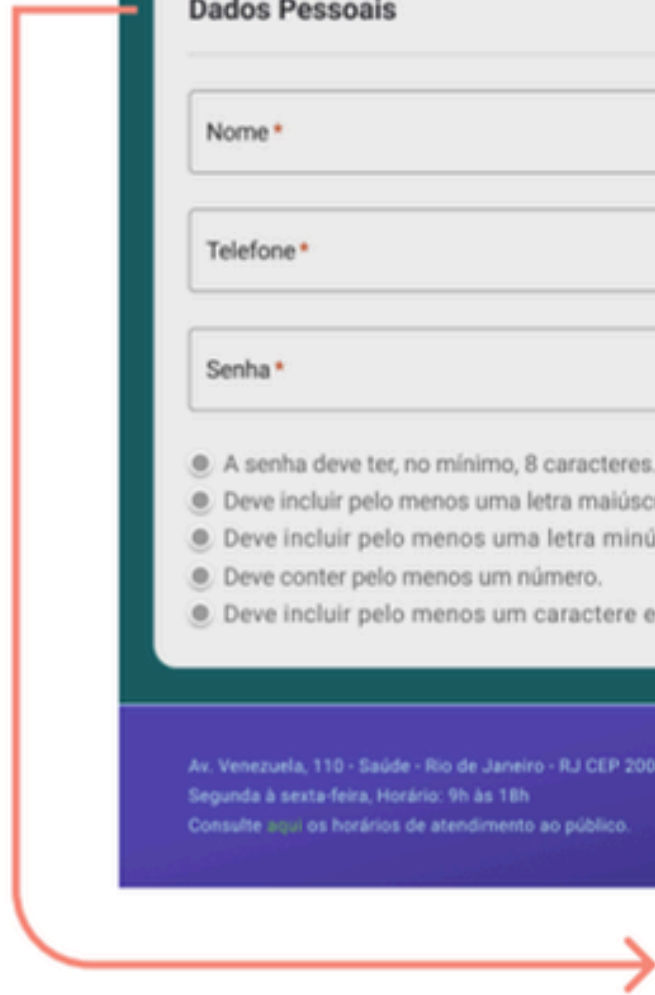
Dados Pessoais

Nome *

Telefone *

Senha *

A senha deve ter, no mínimo, 8 caracteres.
Deve incluir pelo menos uma letra maiúsc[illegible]
Deve incluir pelo menos uma letra minú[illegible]
Deve conter pelo menos um número.
Deve incluir pelo menos um caractere e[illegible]

Av. Venezuela, 110 - Saúde - Rio de Janeiro - RJ CEP 200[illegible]
Segunda à sexta-feira, Horário: 9h às 18h
Consulte aqui os horários de atendimento ao público.